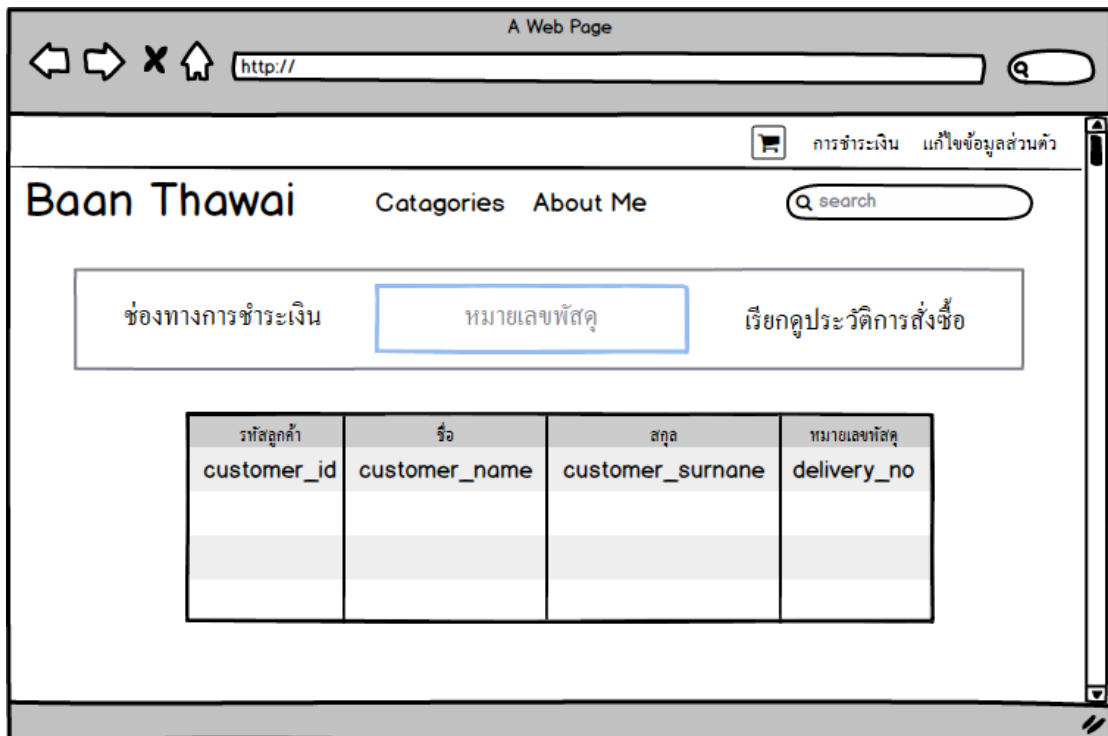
A Web Page

http://

การชำระเงิน แก้ไขข้อมูลส่วนตัว

Baan Thawai

Catagories About Me

search

ช่องทางการชำระเงิน

หมายเลขพัสดุ

เรียกดูประวัติการสั่งซื้อ

| รหัสลูกค้า | ชื่อ | สกุล | หมายเลขพัสดุ |
|---|---|---|---|
| customer_id | customer_name | customer_surnane | delivery_no |
| | | | |
| | | | |
| | | | |